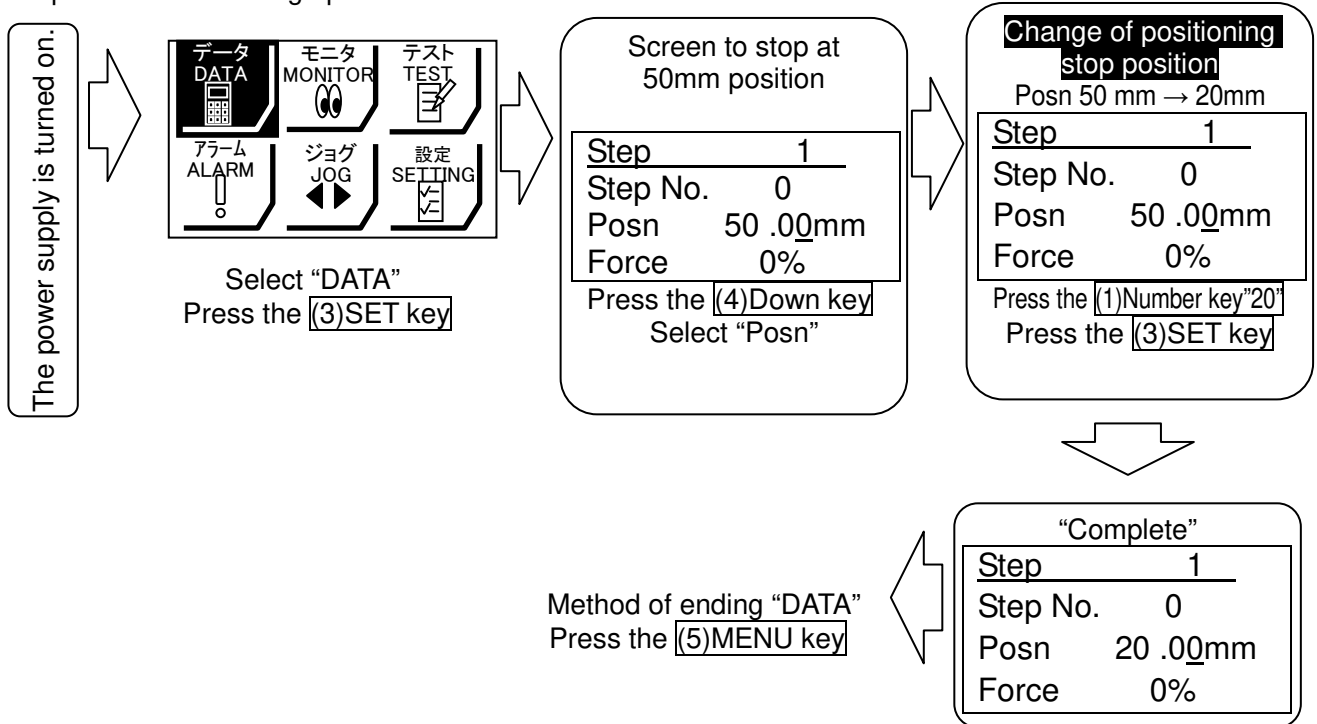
The power supply is turned on.

データ
DATA
モニタ
MONITOR
テスト
TEST
アラーム
ALARM
ジョグ
JOG
設定
SETTING

Select "DATA"
Press the (3)SET key

Screen to stop at 50mm position

| Step | 1 |
|---|---|
| Step No. | 0 |
| Posn | 50 .00mm |
| Force | 0% |

Press the (4)Down key
Select "Posn"

Change of positioning stop position
Posn 50 mm → 20mm

| Step | 1 |
|---|---|
| Step No. | 0 |
| Posn | 50 .00mm |
| Force | 0% |

Press the (1)Number key"20"
Press the (3)SET key

"Complete"

| Step | 1 |
|---|---|
| Step No. | 0 |
| Posn | 20 .00mm |
| Force | 0% |

Method of ending "DATA"
Press the (5)MENU key